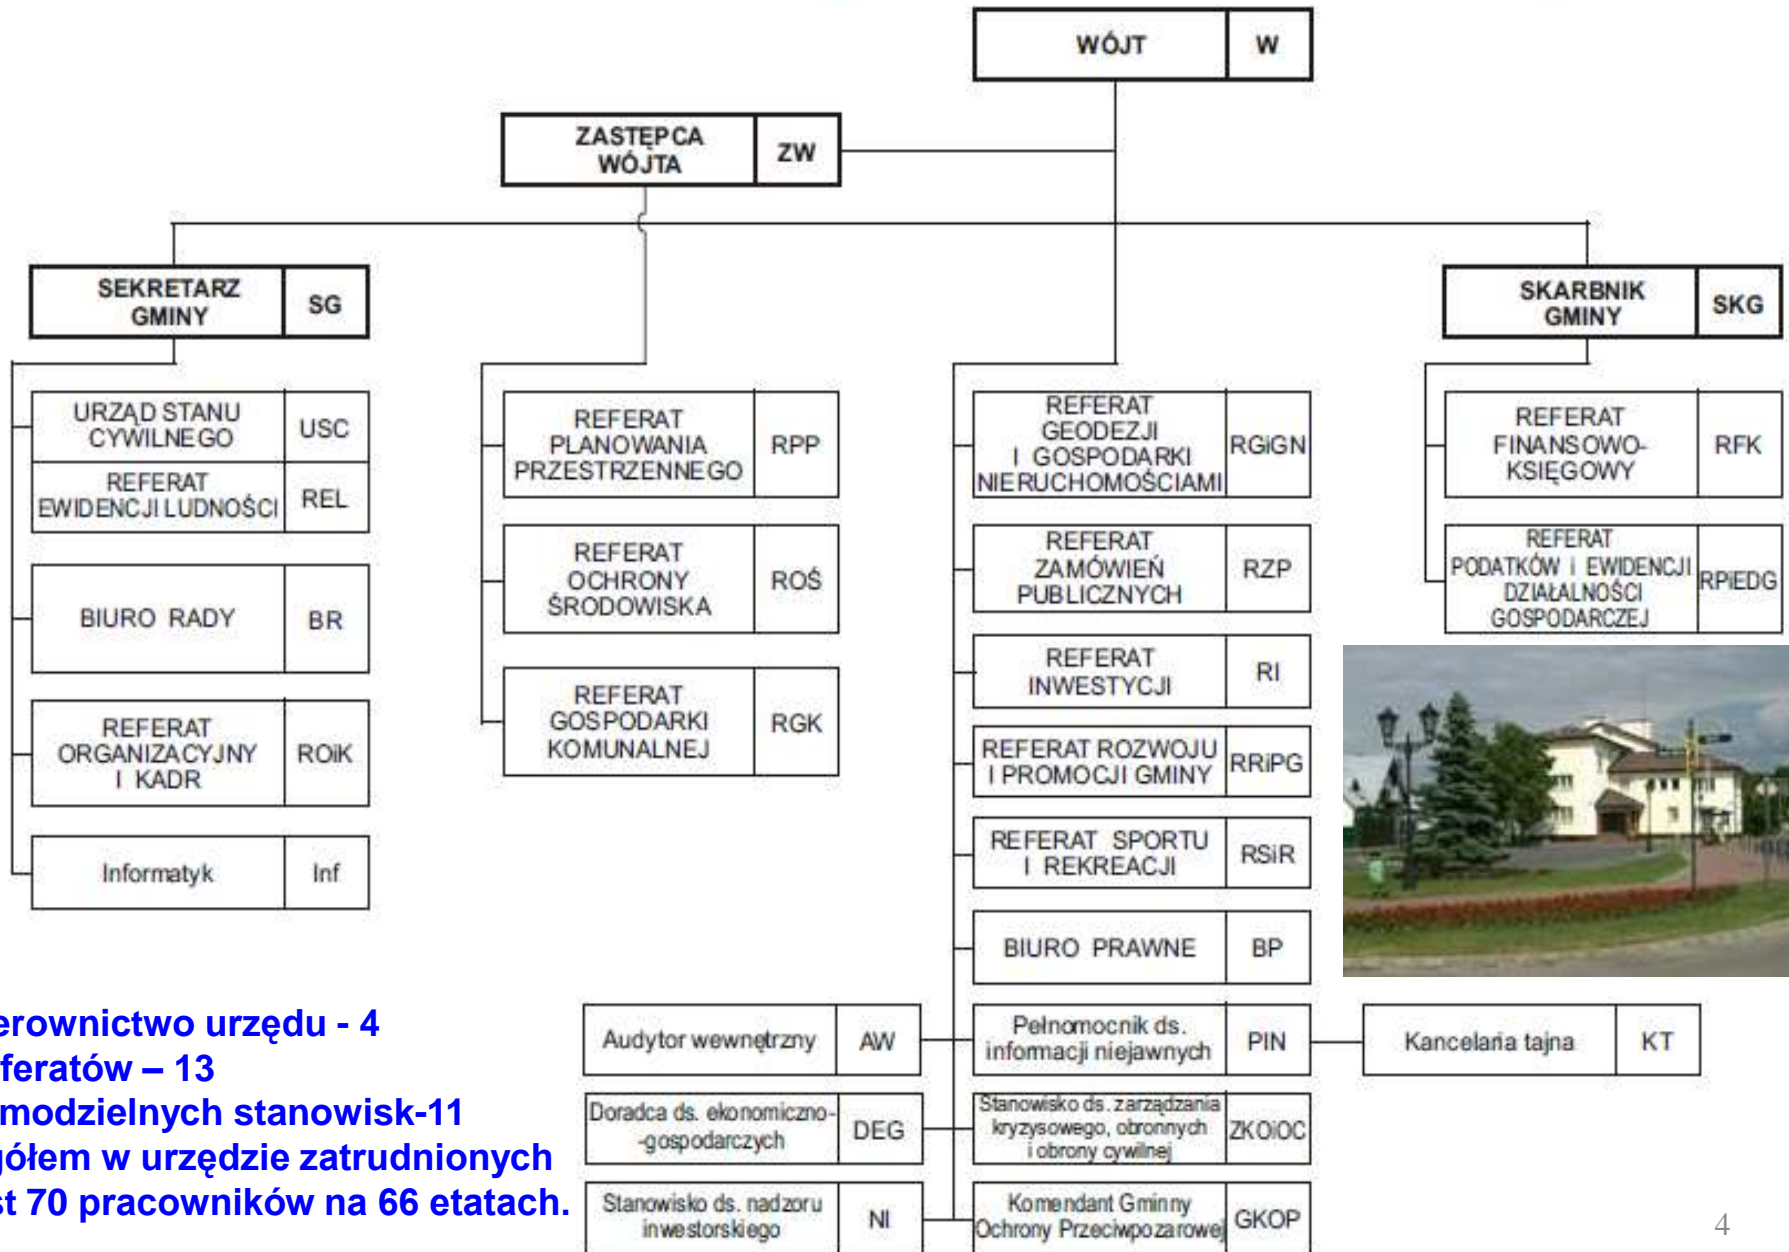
| WÓJT | W |
|---|---|

| ZASTĘPCA WÓJTA | ZW |
|---|---|

| SEKRETARZ GMINY | SG |
|---|---|

| SKARBNIK GMINY | SKG |
|---|---|

| URZĄD STANU CYWILNEGO | USC |
|---|---|
| REFERAT EWIDENCJI LUDNOŚCI | REL |
| BIURO RADY | BR |
| REFERAT ORGANIZACYJNY I KADR | ROiK |
| Informatyk | Inf |

| REFERAT PLANOWANIA PRZESTRZENNEGO | RPP |
|---|---|
| REFERAT OCHRONY ŚRODOWISKA | ROŚ |
| REFERAT GOSPODARKI KOMUNALNEJ | RGK |

| REFERAT GEODEZJI I GOSPODARKI NIERUCHOMOŚCIAMI | RGiGN |
|---|---|
| REFERAT ZAMÓWIEŃ PUBLICZNYCH | RZP |
| REFERAT INWESTYCJI | RI |
| REFERAT ROZWOJU I PROMOCJI GMINY | RRiPG |
| REFERAT SPORTU I REKREACJI | RSiR |
| BIURO PRAWNE | BP |
| Pełnomocnik ds. informacji niejawnych | PIN |
| Stanowisko ds. zarządzania kryzysowego, obronnych i obrony cywilnej | ZKOiOC |
| Komendant Gminny Ochrony Przeciwpożarowej | GKOP |

| REFERAT FINANSOWO-KSIĘGOWY | RFK |
|---|---|
| REFERAT PODATKÓW I EWIDENCJI DZIAŁALNOŚCI GOSPODARCZEJ | RPiEDG |

| Audytor wewnętrzny | AW |
|---|---|
| Doradca ds. ekonomiczno-gospodarczych | DEG |
| Stanowisko ds. nadzoru inwestorskiego | NI |

| Kancelaria tajna | KT |
|---|---|

erownictwo urzędu - 4
feratów – 13
modzielnych stanowisk-11
ółem w urzędzie zatrudnionych
t 70 pracowników na 66 etatach.

4